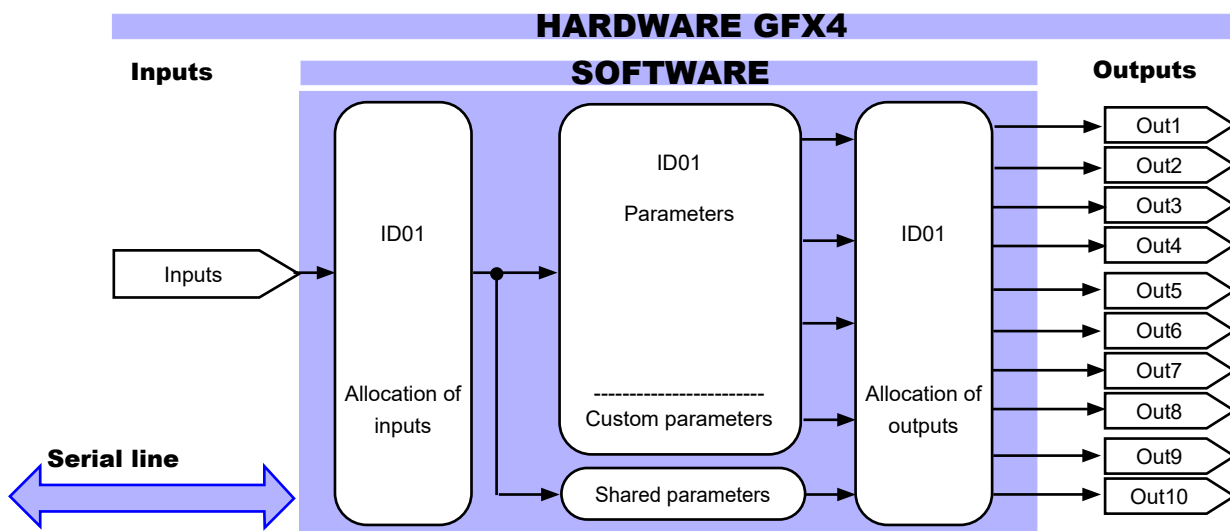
HARDWARE GFX4

Inputs

SOFTWARE

Outputs

Inputs

ID01

Allocation of inputs

ID01

Parameters

------------------------

Custom parameters

Shared parameters

ID01

Allocation of outputs

Out1
Out2
Out3
Out4
Out5
Out6
Out7
Out8
Out9
Out10

Serial line